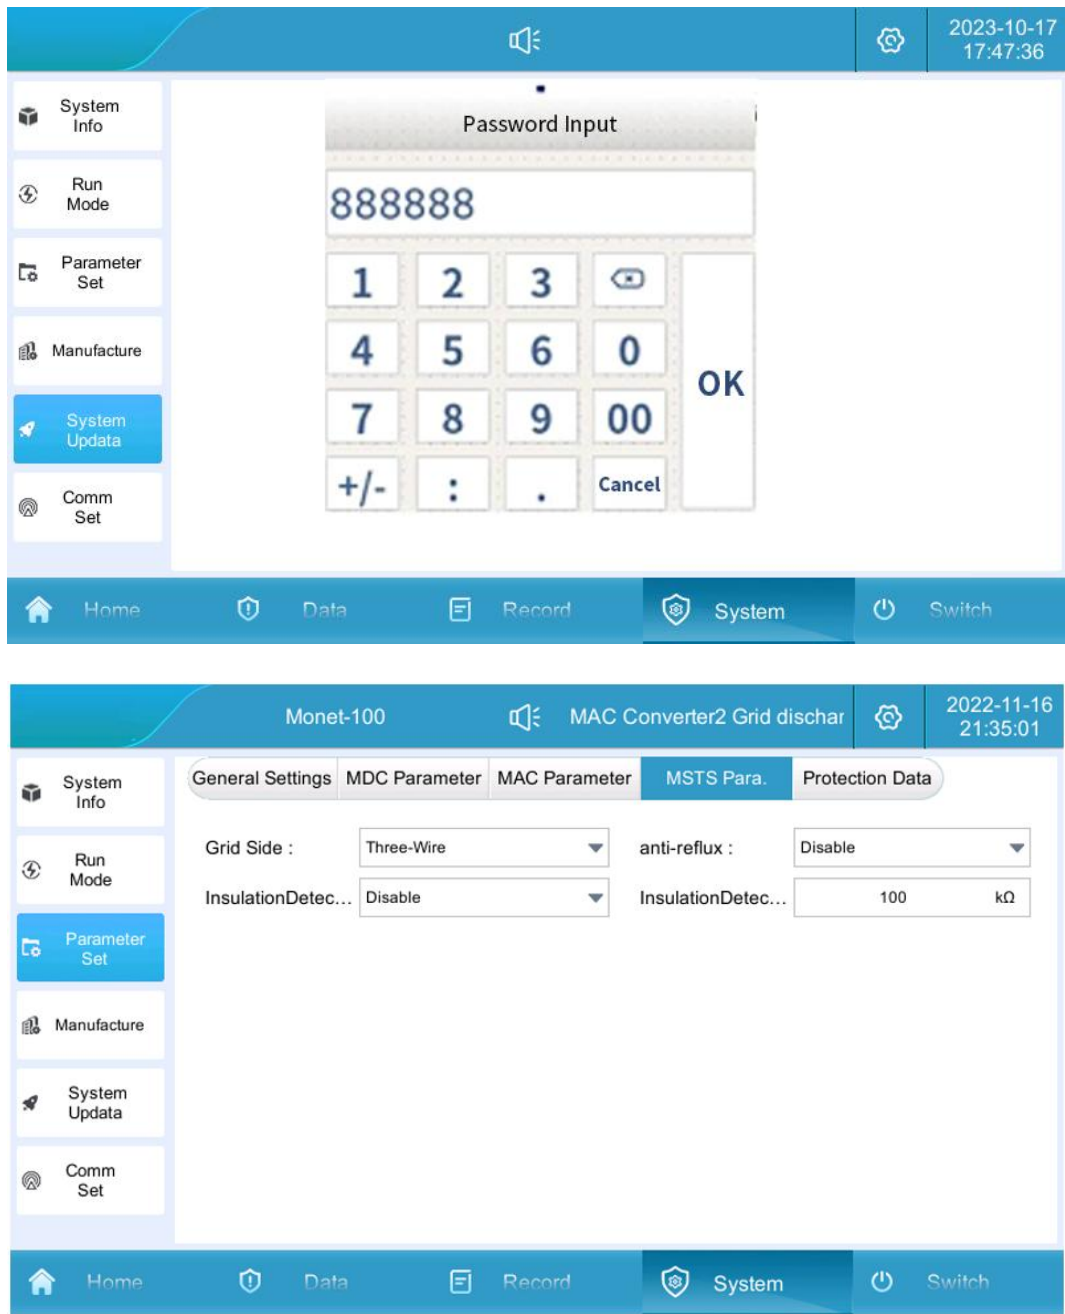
2023-10-17
17:47:36

System Info

Run Mode

Parameter Set

Manufacture

System Updata

Comm Set

Password Input

888888

| 1 | 2 | 3 | | OK |
|---|---|---|---|---|
| 4 | 5 | 6 | 0 | |
| 7 | 8 | 9 | 00 | |
| +/- | : | . | Cancel | |

Home Data Record System Switch

Monet-100 MAC Converter2 Grid dischar 2022-11-16 21:35:01

System Info

Run Mode

Parameter Set

Manufacture

System Updata

Comm Set

General Settings MDC Parameter MAC Parameter MSTS Para. Protection Data

Grid Side : Three-Wire anti-reflux : Disable

InsulationDetec… Disable InsulationDetec… 100 kΩ

Home Data Record System Switch